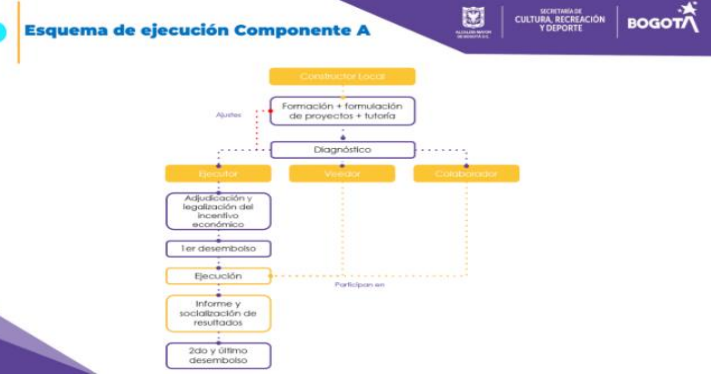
Esquema de ejecución Componente A

ALCALDÍA MAYOR DE BOGOTÁ D.C.

SECRETARÍA DE CULTURA, RECREACIÓN Y DEPORTE

BOGOTÁ

Constructor Local

Formación + formulación de proyectos + tutoría

Ajustes

Diagnóstico

Ejecutor

Veedor

Colaborador

Adjudicación y legalización del incentivo económico

1er desembolso

Ejecución

Participan en

Informe y socialización de resultados

2do y último desembolso